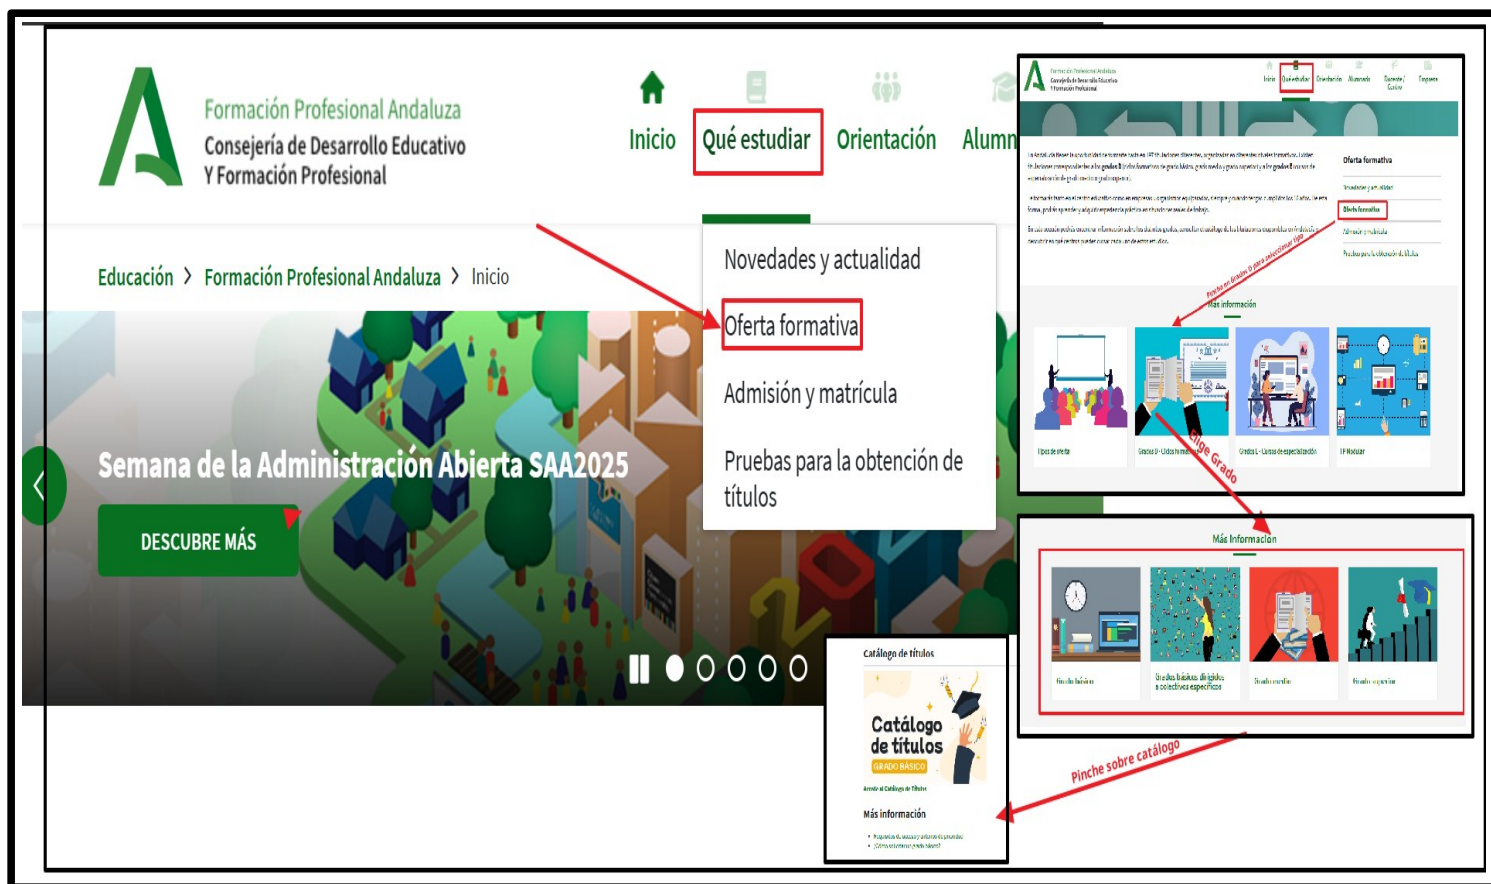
Formación Profesional Andaluza
Consejería de Desarrollo Educativo
Y Formación Profesional

Inicio
Qué estudiar
Orientación
Alumn

Novedades y actualidad
Oferta formativa
Admisión y matrícula
Pruebas para la obtención de títulos

Educación > Formación Profesional Andaluza > Inicio

Semana de la Administración Abierta SAA2025

DESCUBRE MÁS

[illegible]

Oferta formativa

Pinche en Grados para seleccionar tipo

Más información

Tipos de oferta
Grados D - Ciclos formativos
Grados E - Cursos de especialización
FP Modular

Elige Grado

Más Información

Grado básico
Grados básicos dirigidos a colectivos específicos
Grado medio
Grado superior

Catálogo de títulos

Catálogo de títulos
GRADO BÁSICO

Acceso al Catálogo de Títulos

Más información

Pinche sobre catálogo